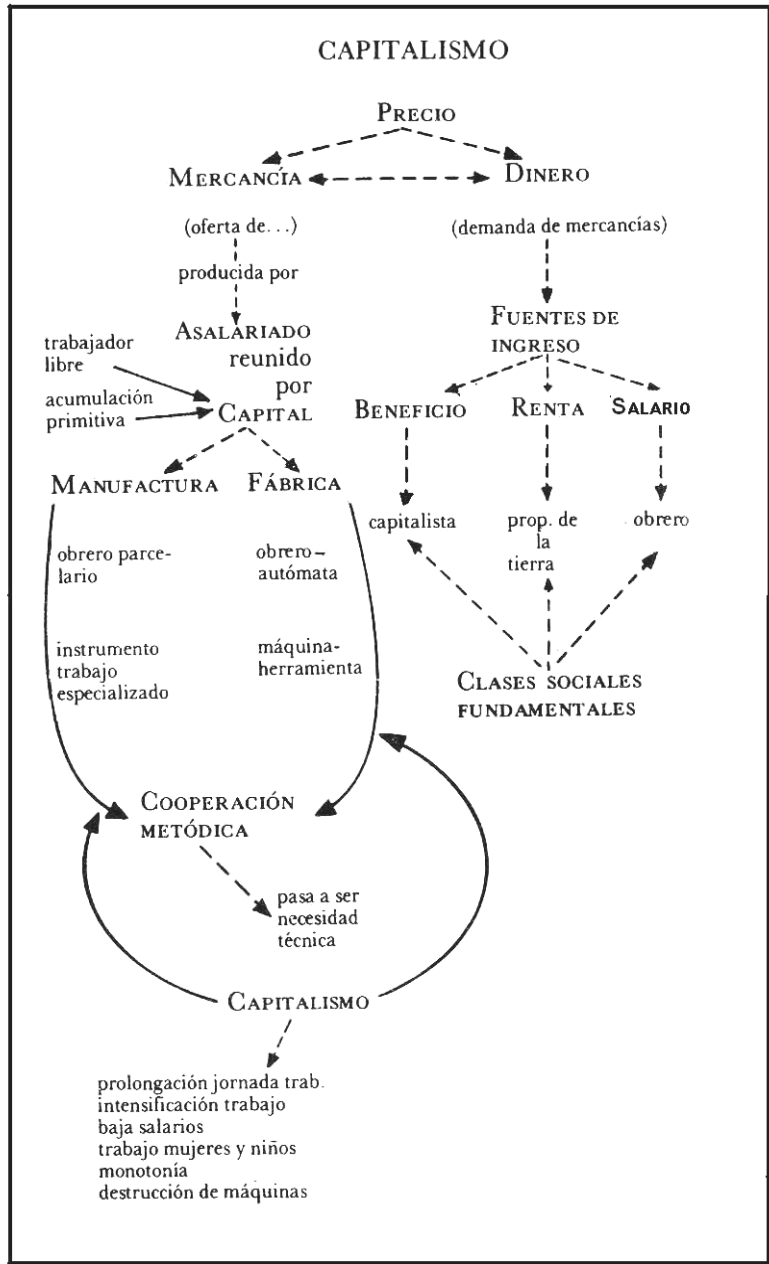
CAPITALISMO

PRECIO

MERCANCÍA

DINERO

(oferta de...)

producida por

(demanda de mercancías)

ASALARIADO reunido por

trabajador libre

acumulación primitiva

CAPITAL

FUENTES DE INGRESO

BENEFICIO

RENTA

SALARIO

MANUFACTURA

FÁBRICA

capitalista

prop. de la tierra

obrero

obrero parcelario

obrero-autómata

instrumento trabajo especializado

máquina-herramienta

CLASES SOCIALES FUNDAMENTALES

COOPERACIÓN METÓDICA

pasa a ser necesidad técnica

CAPITALISMO

prolongación jornada trab.
intensificación trabajo
baja salarios
trabajo mujeres y niños
monotonía
destrucción de máquinas